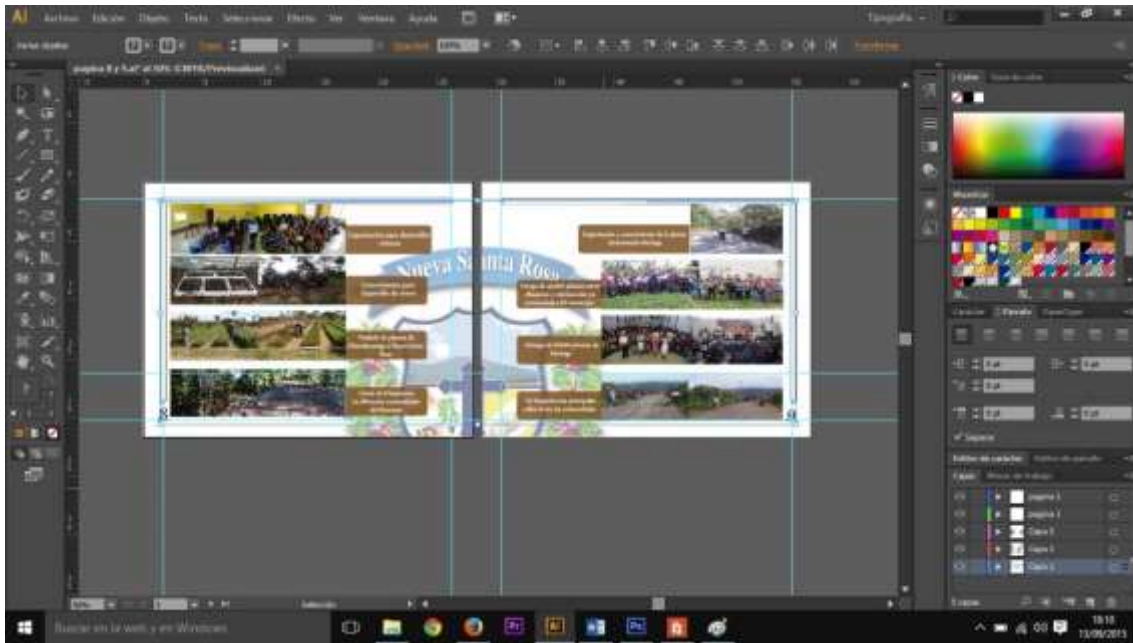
Ai Archivo Edición Objeto Texto Seleccionar Efecto Ver Ventana Ayuda

Tipografía

Nueva Santa Rosa

8

9

Color

Muestras

Carácter Párrafo

Capas

página 1

página 1

Capa 3

Capa 2

Capa 1

Buscar en la web y en Windows

18:18
13/09/2015